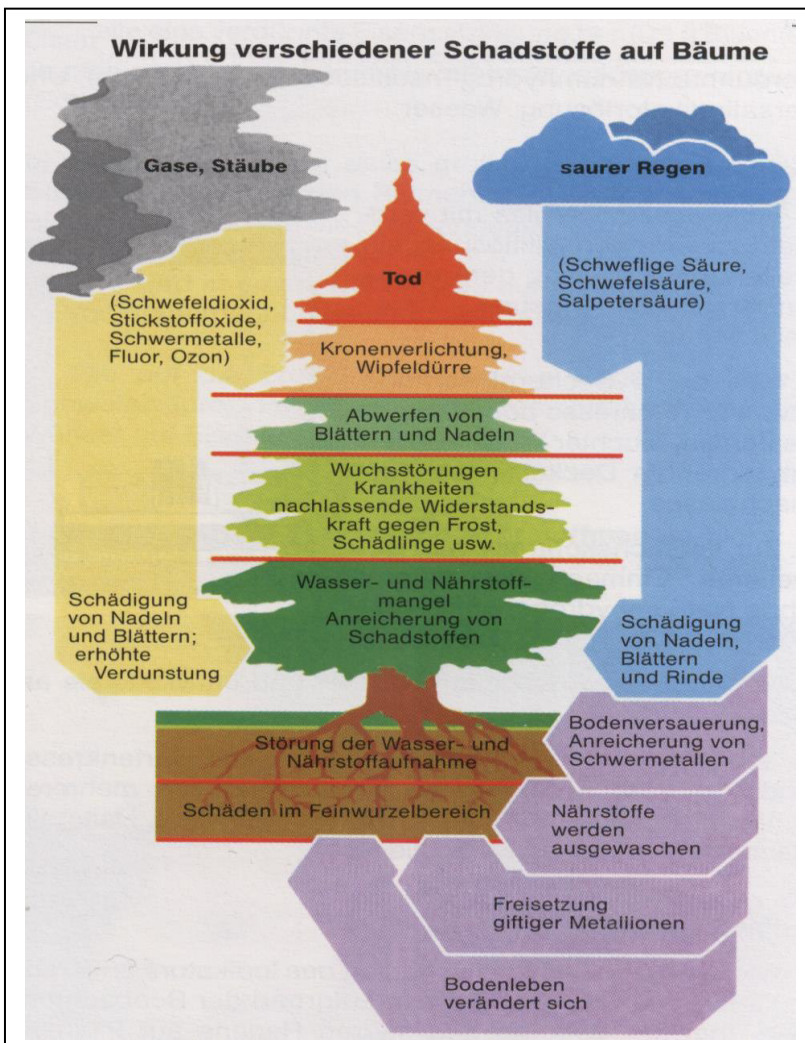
Wirkung verschiedener Schadstoffe auf Bäume

Gase, Stäube

(Schwefeldioxid, Stickstoffoxide, Schwermetalle, Fluor, Ozon)

Schädigung von Nadeln und Blättern; erhöhte Verdunstung

saurer Regen

(Schweflige Säure, Schwefelsäure, Salpetersäure)

Schädigung von Nadeln, Blättern und Rinde

Tod

Kronenverlichtung, Wipfeldürre

Abwerfen von Blättern und Nadeln

Wuchsstörungen Krankheiten nachlassende Widerstandskraft gegen Frost, Schädlinge usw.

Wasser- und Nährstoffmangel Anreicherung von Schadstoffen

Störung der Wasser- und Nährstoffaufnahme

Schäden im Feinwurzelbereich

Bodenversauerung, Anreicherung von Schwermetallen

Nährstoffe werden ausgewaschen

Freisetzung giftiger Metallionen

Bodenleben verändert sich